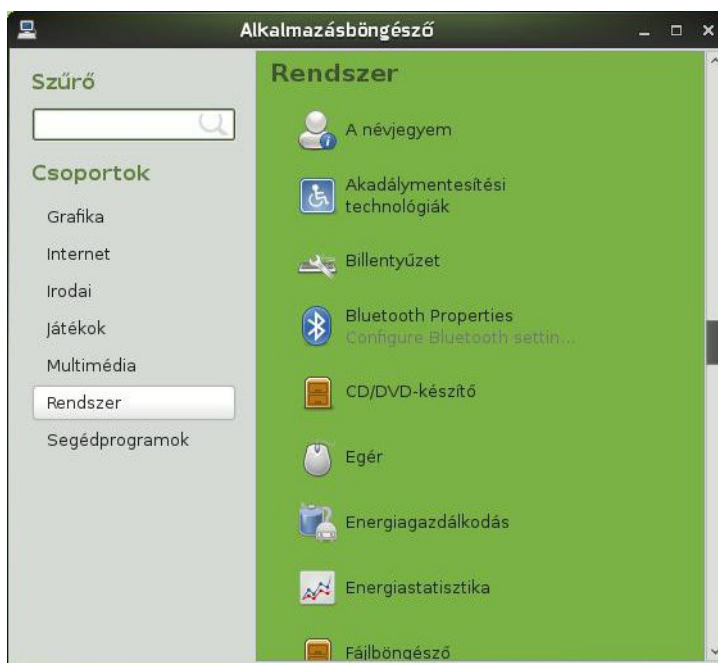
Alkalmazásböngésző

Szűrő

Csoportok

Grafika

Internet

Irodai

Játékok

Multimédia

Rendszer

Segédprogramok

Rendszer

A névjegyem

Akadálymentesítési technológiák

Billentyűzet

Bluetooth Properties
Configure Bluetooth settin...

CD/DVD-készítő

Egér

Energiagazdálkodás

Energiastatisztika

Fájlböngésző